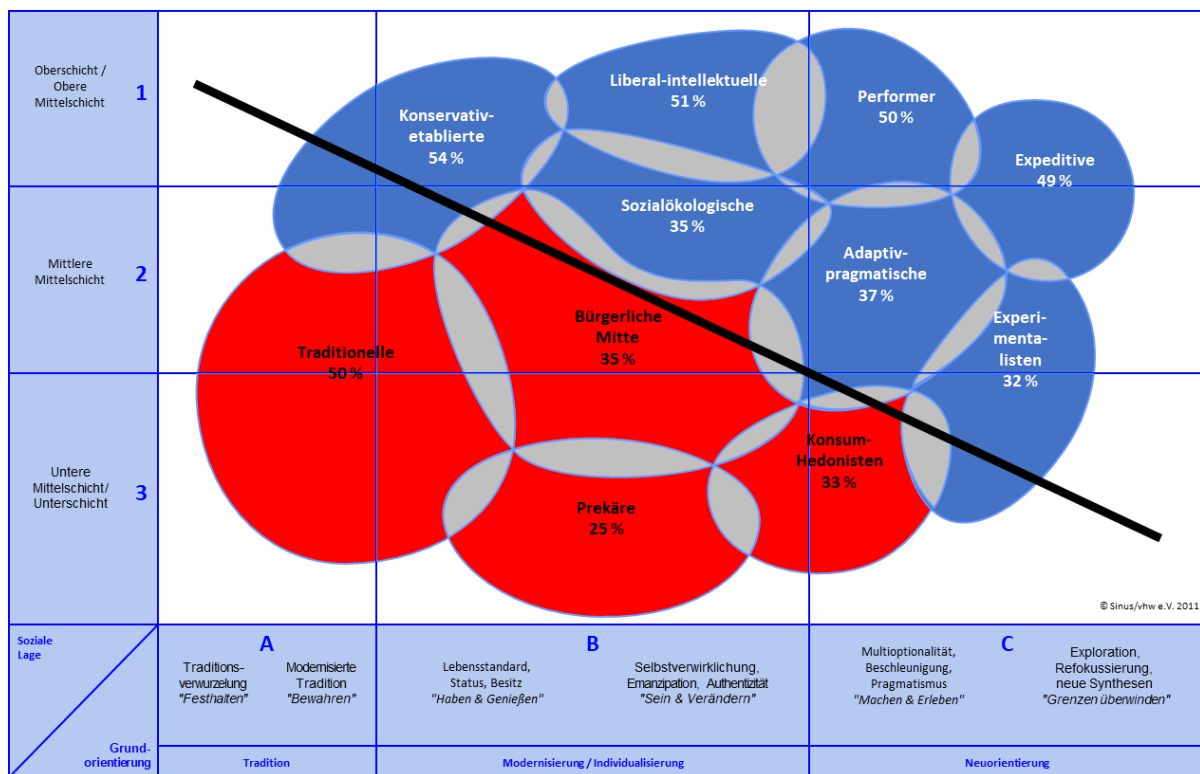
Oberschicht / Obere Mittelschicht 1

Mittlere Mittelschicht 2

Untere Mittelschicht/ Unterschicht 3

Konservativ-etablierte 54 %

Liberal-intellektuelle 51 %

Performer 50 %

Expeditive 49 %

Sozialökologische 35 %

Adaptiv-pragmatische 37 %

Traditionelle 50 %

Bürgerliche Mitte 35 %

Experimentalisten 32 %

Konsum-Hedonisten 33 %

Prekäre 25 %

© Sinus/vhw e.V. 2011

Soziale Lage

Grundorientierung

A

Traditionsverwurzelung "Festhalten"

Modernisierte Tradition "Bewahren"

B

Lebensstandard, Status, Besitz "Haben & Genießen"

Selbstverwirklichung, Emanzipation, Authentizität "Sein & Verändern"

C

Multioptionalität, Beschleunigung, Pragmatismus "Machen & Erleben"

Exploration, Refokussierung, neue Synthesen "Grenzen überwinden"

Tradition

Modernisierung / Individualisierung

Neuorientierung